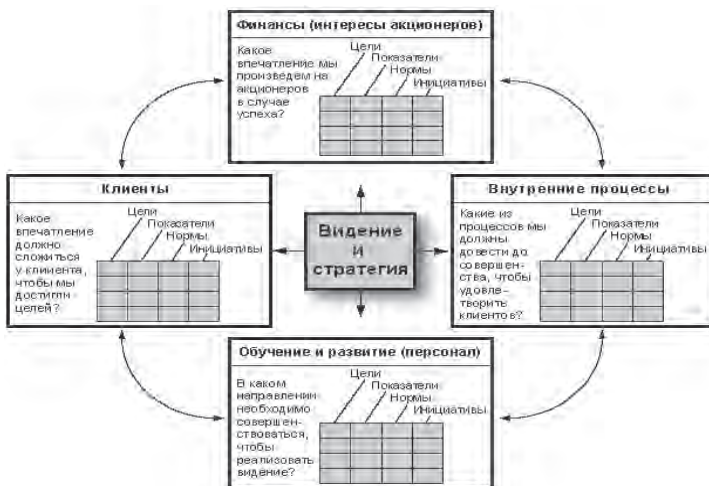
Финансы (интересы акционеров)

Какое впечатление мы произведем на акционеров в случае успеха?

Цели
Показатели
Нормы
Инициативы

Клиенты

Какое впечатление должно сложиться у клиента, чтобы мы достигли целей?

Цели
Показатели
Нормы
Инициативы

Видение и стратегия

Внутренние процессы

Какие из процессов мы должны довести до совершенства, чтобы удовлетворить клиентов?

Цели
Показатели
Нормы
Инициативы

Обучение и развитие (персонал)

В каком направлении необходимо совершенствоваться, чтобы реализовать видение?

Цели
Показатели
Нормы
Инициативы